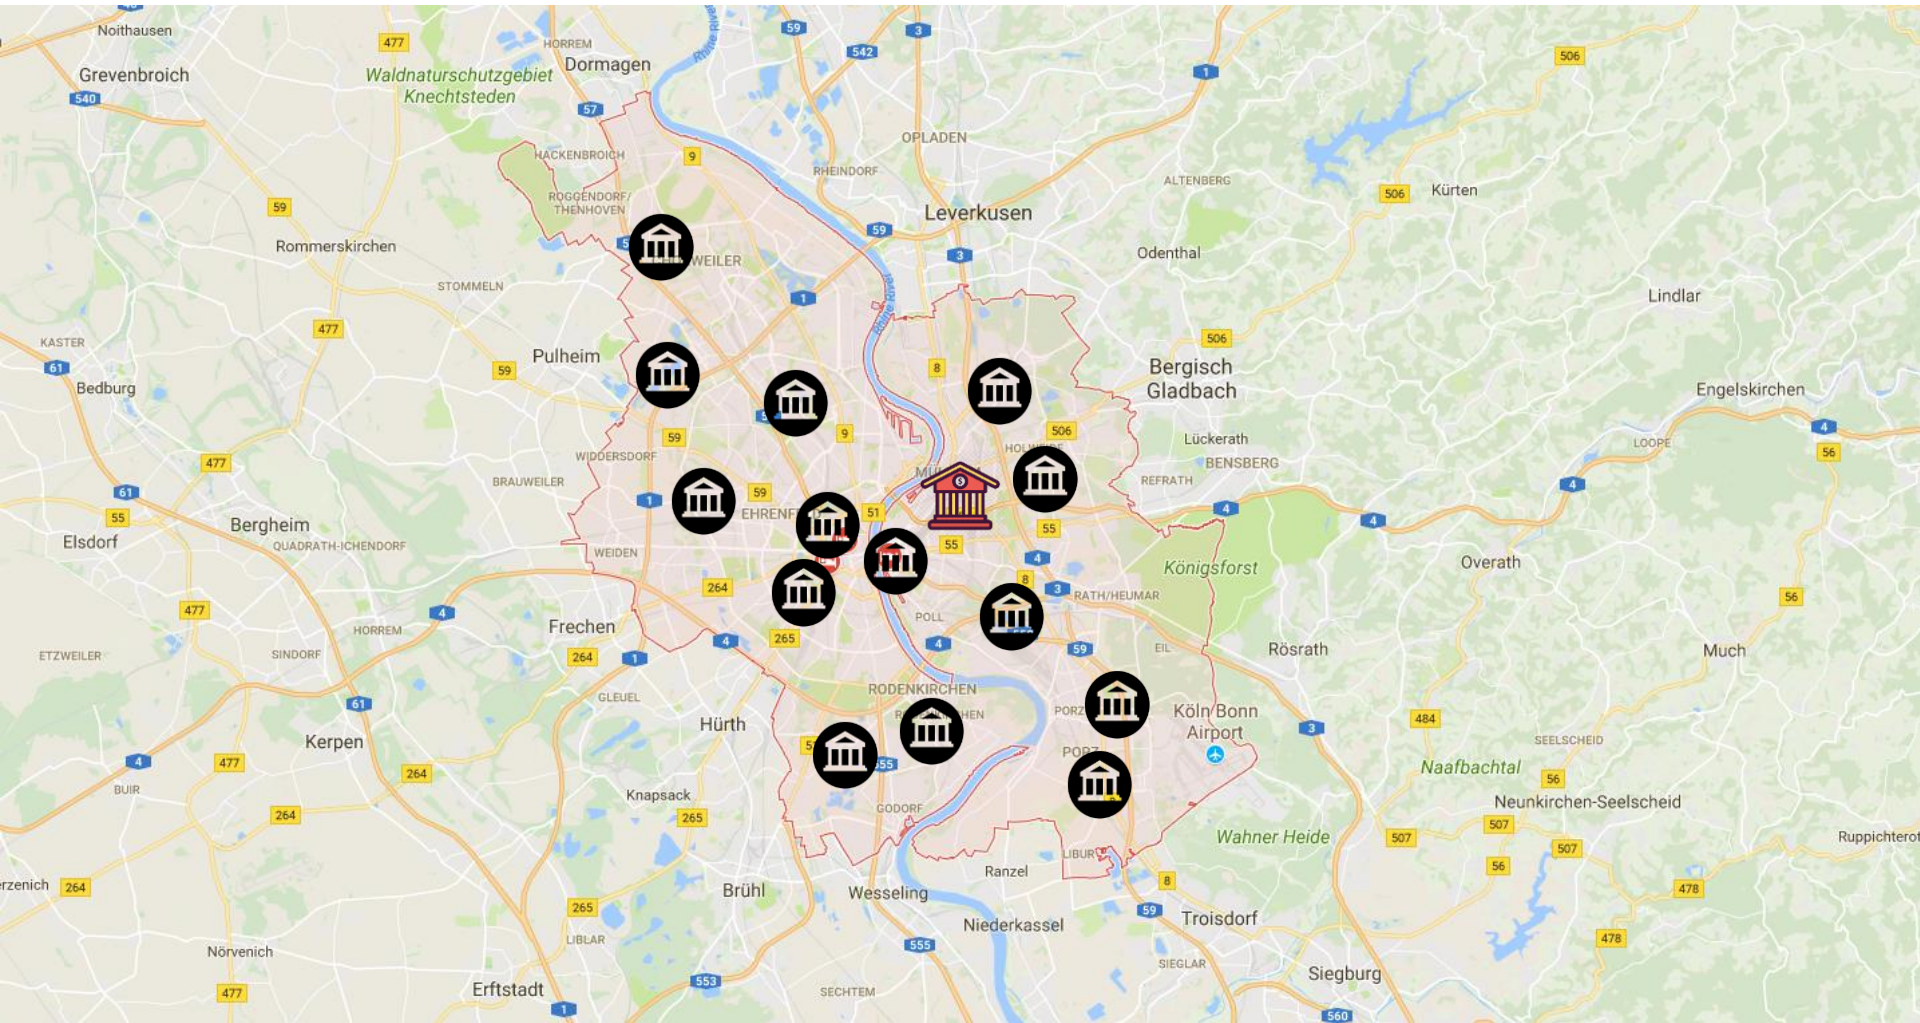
Noithausen
477
HORREM
Dormagen
59
3
506
Grevenbroich
Waldnaturschutzgebiet Knechtsteden
542
1
540
57
OPLADEN
HACKENBROICH
9
RHEINDORF
ALTENBERG
506
Kürten
59
ROGGENDORF/ THENHOVEN
Leverkusen
59
Rommerskirchen
WEILER
3
Odenthal
STOMMELN
1
Lindlar
477
506
KASTER
Pulheim
8
Bergisch Gladbach
61
59
Bedburg
Engelskirchen
9
506
Lückerath
WIDDERSDORF
59
BENSBERG
LOOPE
477
4
56
BRAUWEILER
REFRATH
61
1
59
4
55
EHRENF
51
4
Bergheim
Elsdorf
QUADRATH-ICHENDORF
55
4
WEIDEN
55
Königsforst
Overath
264
8
3
RATH/HEUMAR
477
4
56
HORREM
Frechen
POLL
ETZWEILER
SINDORF
264
1
4
265
4
59
Rösrath
Much
EIL
GLEUEL
61
RODENKIRCHEN
Hürth
PORZ
Köln/Bonn Airport
484
3
Kerpen
SEELSCHEID
4
477
PORZ
Naafbachtal
264
55
56
BUIR
Knapsack
GODORF
Neunkirchen-Seelscheid
264
265
507
Wahner Heide
507
Ruppichteroth
LIBUR
507
rzenich
264
Ranzel
56
Brühl
Wesseling
8
478
265
59
Troisdorf
LIBLAR
Nörvenich
555
Niederkassel
478
SIEGLAR
Siegburg
553
477
Erftstadt
SECHTEM
1
560